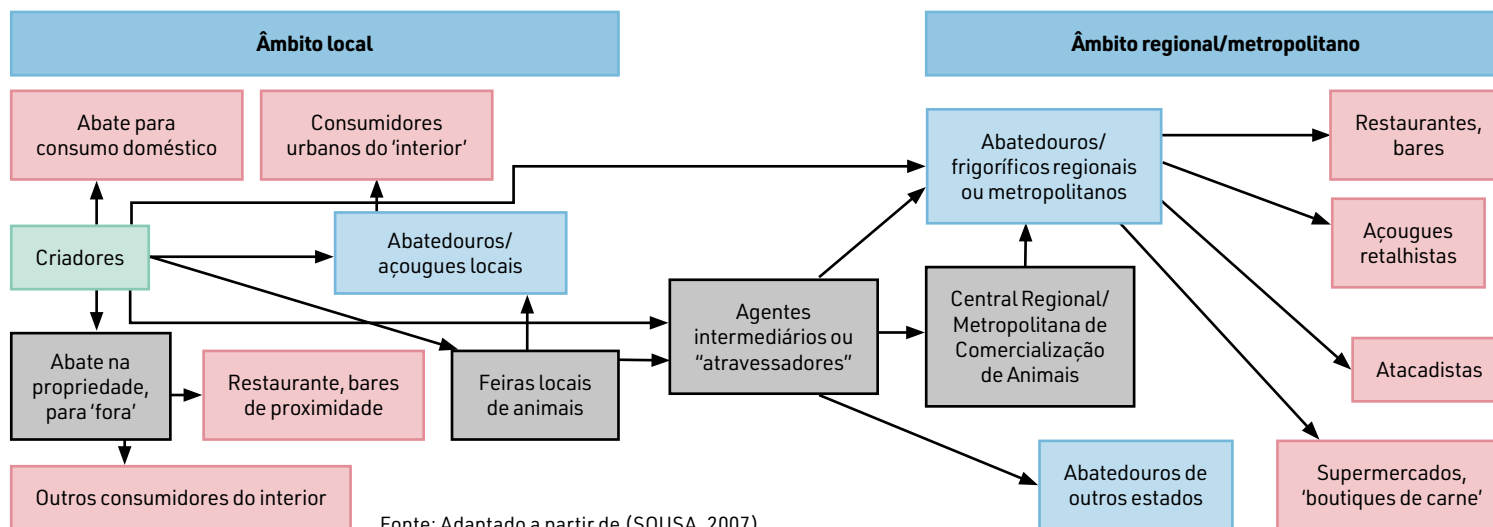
Âmbito local

Âmbito regional/metropolitano

Abate para consumo doméstico

Consumidores urbanos do 'interior'

Abatedouros/ frigoríficos regionais ou metropolitanos

Restaurantes, bares

Açougues retalhistas

Criadores

Abatedouros/ açougues locais

Agentes intermediários ou "atravessadores"

Central Regional/ Metropolitana de Comercialização de Animais

Abate na propriedade, para 'fora'

Restaurante, bares de proximidade

Feiras locais de animais

Atacadistas

Outros consumidores do interior

Abatedouros de outros estados

Supermercados, 'boutiques de carne'

Fonte: Adaptado a partir de (SOUSA, 2007)